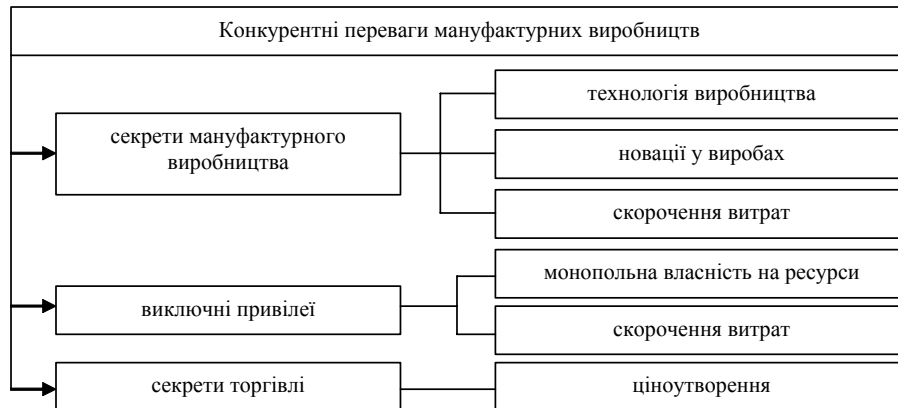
Конкурентні переваги мануфактурних виробництв

секрети мануфактурного виробництва

технологія виробництва

новації у виробах

скорочення витрат

виключні привілеї

монопольна власність на ресурси

скорочення витрат

секрети торгівлі

ціноутворення